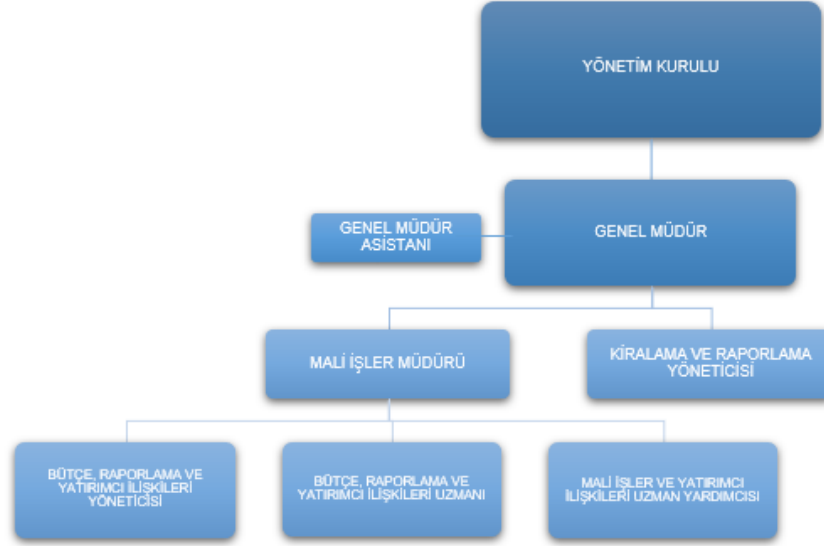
YÖNETİM KURULU

GENEL MÜDÜR ASİSTANI

GENEL MÜDÜR

MALİ İŞLER MÜDÜRÜ

KİRALAMA VE RAPORLAMA YÖNETİCİSİ

BÜTÇE, RAPORLAMA VE YATIRIMCI İLİŞKİLERİ YÖNETİCİSİ

BÜTÇE, RAPORLAMA VE YATIRIMCI İLİŞKİLERİ UZMANI

MALİ İŞLER VE YATIRIMCI İLİŞKİLERİ UZMAN YARDIMCISI